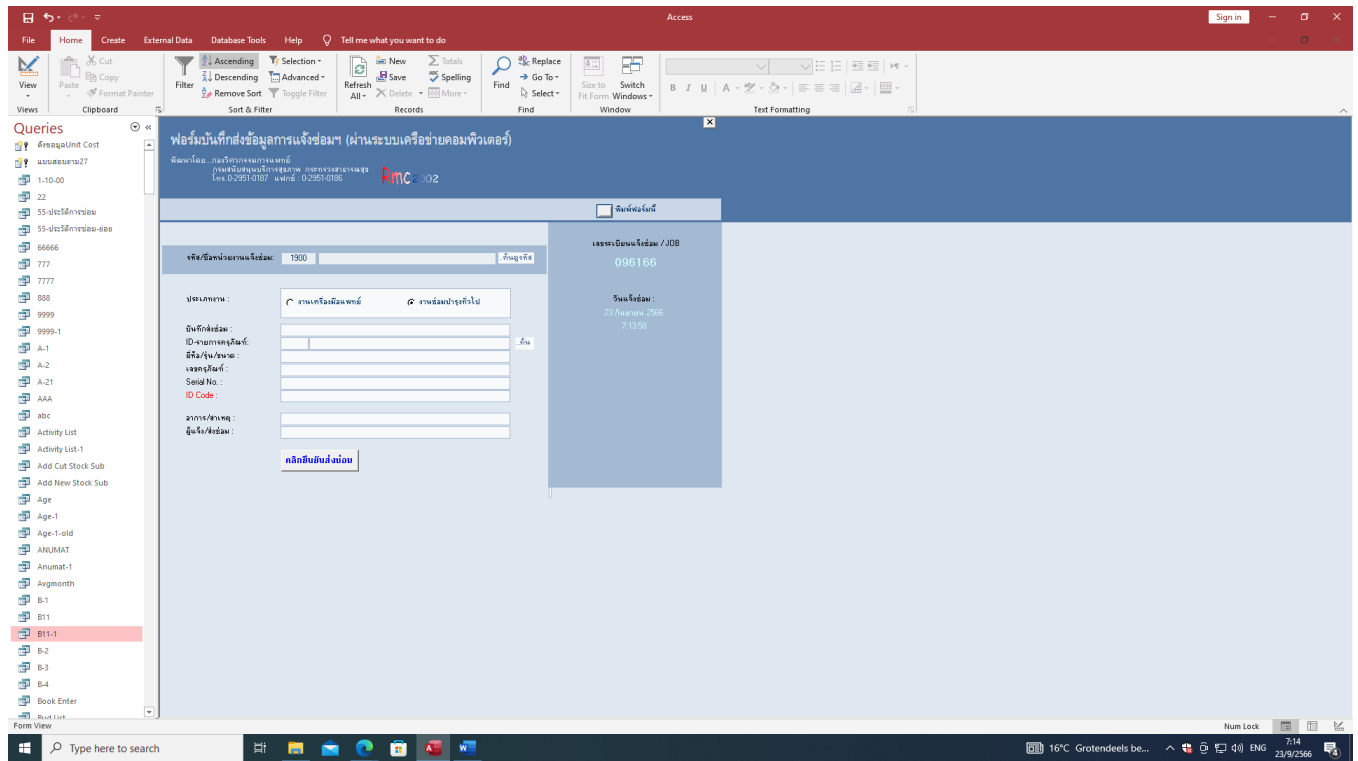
Access
Sign in
File Home Create External Data Database Tools Help Tell me what you want to do
View
Views
Paste
Cut
Copy
Format Painter
Clipboard
Filter
Ascending
Descending
Remove Sort
Selection
Advanced
Toggle Filter
Sort & Filter
Refresh All
New
Save
Delete
Totals
Spelling
More
Records
Find
Replace
Go To
Select
Find
Size to Fit Form
Switch Windows
Window
Text Formatting

Queries
ดึงข้อมูลUnit Cost
แบบสอบถาม27
1-10-00
22
55-ประวัติการซ่อม
55-ประวัติการซ่อม-ย่อย
66666
777
7777
888
9999
9999-1
A-1
A-2
A-21
AAA
abc
Activity List
Activity List-1
Add Cut Stock Sub
Add New Stock Sub
Age
Age-1
Age-1-old
ANUMAT
Anumat-1
Avgmonth
B-1
B11
B11-1
B-2
B-3
B-4
Book Enter
Bud List

ฟอร์มบันทึกส่งข้อมูลการแจ้งซ่อมฯ (ผ่านระบบเครือข่ายคอมพิวเตอร์)
พัฒนาโดย...กองวิศวกรรมการแพทย์
กรมสนับสนุนบริการสุขภาพ กระทรวงสาธารณสุข
โทร.0-2951-0187 แฟกซ์ : 0-2951-0186
Rmc2002
พิมพ์ฟอร์มนี้
รหัส/ชื่อหน่วยงานแจ้งซ่อม: 1900
...ค้นดูรหัส
ประเภทงาน :
งานเครื่องมือแพทย์
งานซ่อมบำรุงทั่วไป
บันทึกส่งซ่อม :
ID-รายการครุภัณฑ์:
...ค้น
ยี่ห้อ/รุ่น/ขนาด :
เลขครุภัณฑ์ :
Serial No. :
ID Code :
อาการ/สาเหตุ :
ผู้แจ้ง/ส่งซ่อม :
คลิกยืนยันส่งซ่อม
เลขทะเบียนแจ้งซ่อม / JOB
096166
วันแจ้งซ่อม :
23 กันยายน 2566
7:13:58

Form View
Num Lock
Type here to search
16°C Grotendeels be...
ENG
7:14
23/9/2566